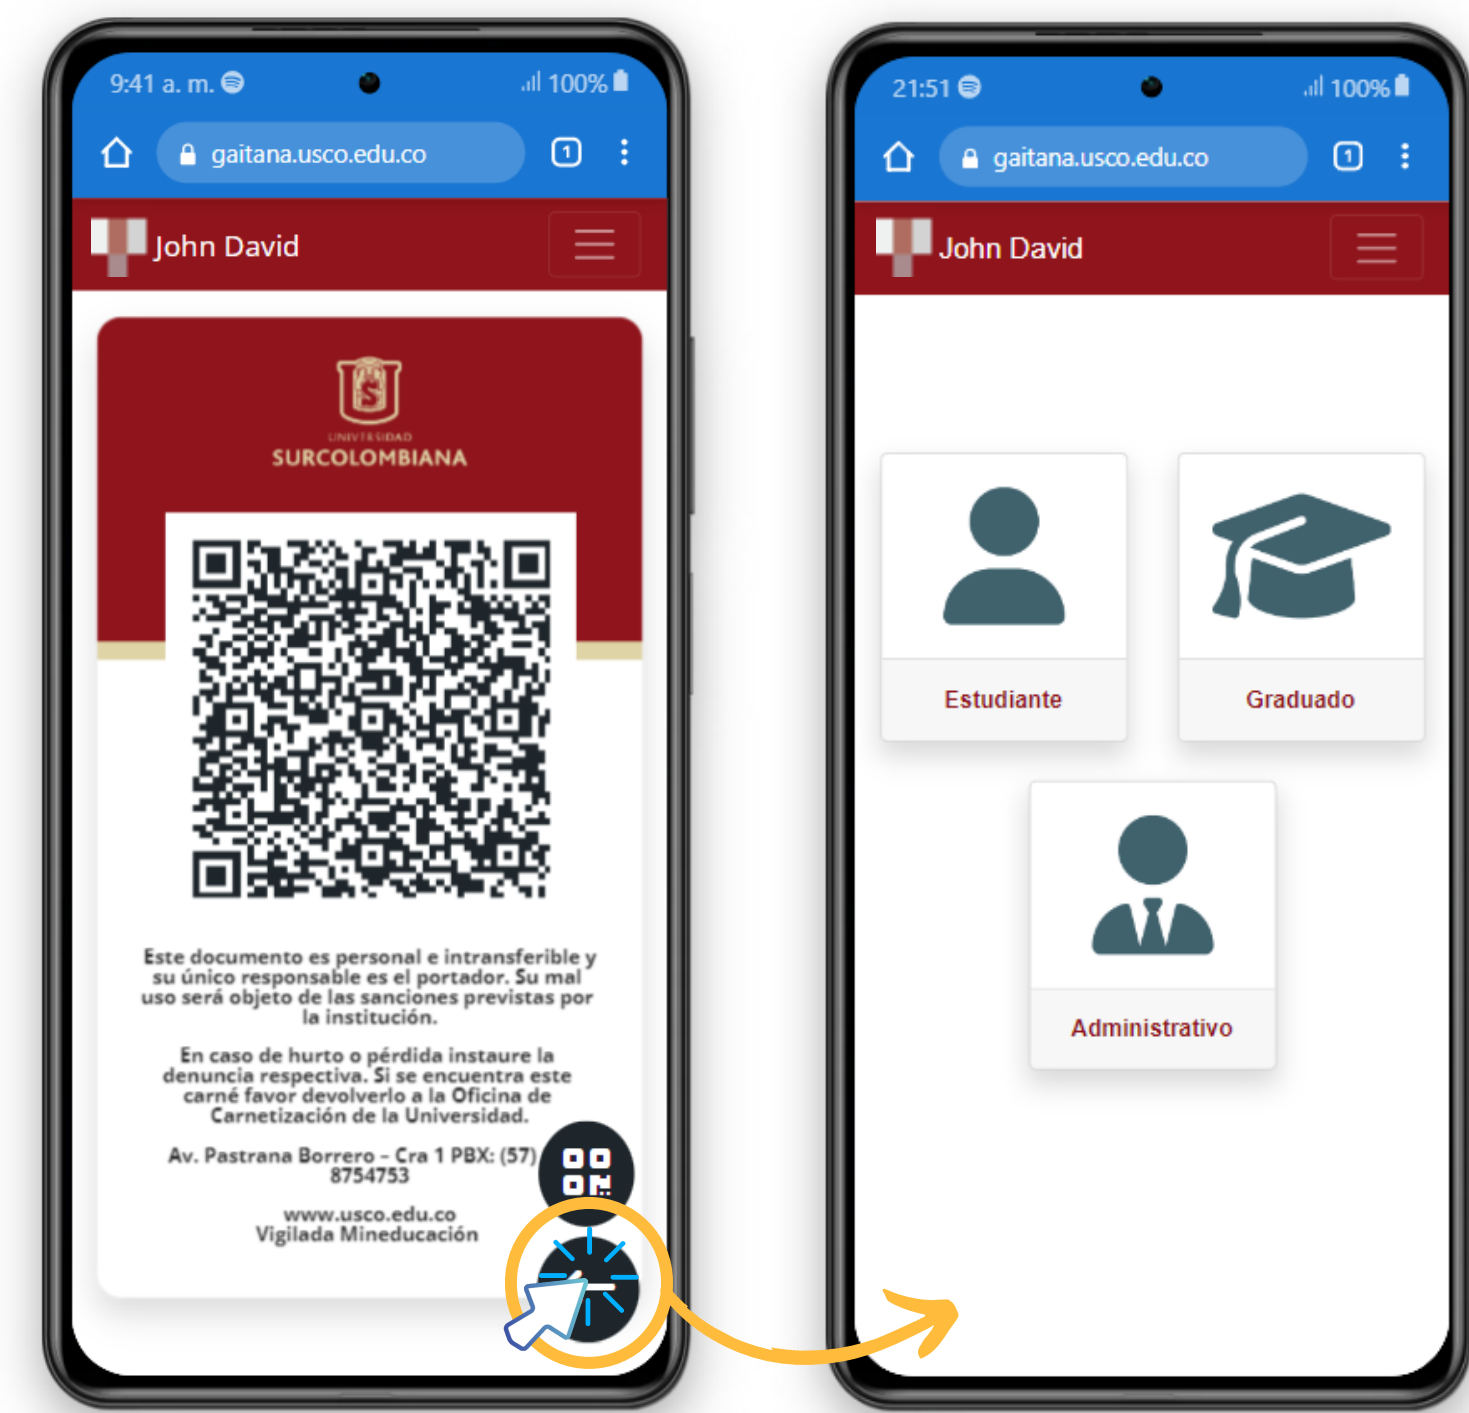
9:41 a. m. 100%

gaitana.usco.edu.co 1

John David

UNIVERSIDAD
SURCOLOMBIANA

Este documento es personal e intransferible y su único responsable es el portador. Su mal uso será objeto de las sanciones previstas por la institución.

En caso de hurto o pérdida instaure la denuncia respectiva. Si se encuentra este carné favor devolverlo a la Oficina de Carnetización de la Universidad.

Av. Pastrana Borrero - Cra 1 PBX: (57) 8754753

www.usco.edu.co
Vigilada Mineducación

21:51 100%

gaitana.usco.edu.co 1

John David

Estudiante

Graduado

Administrativo